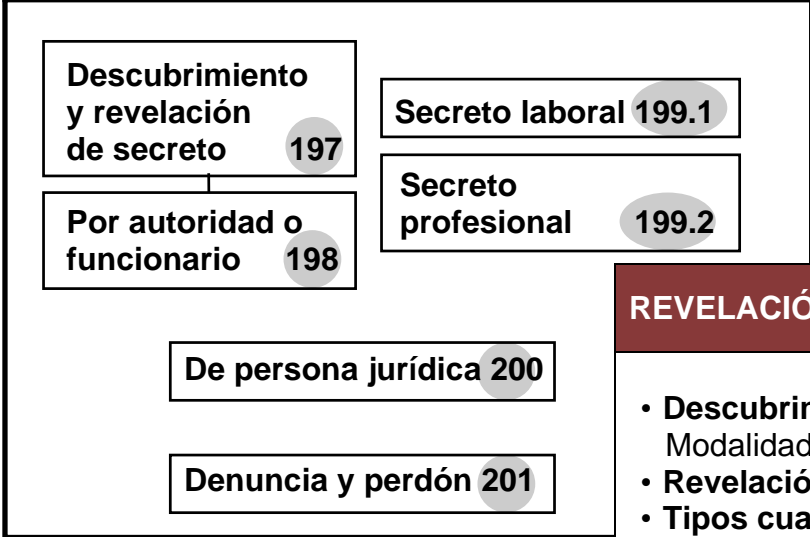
Descubrimiento y revelación de secreto 197

Por autoridad o funcionario 198

Secreto laboral 199.1

Secreto profesional 199.2

REVELACIÓ

De persona jurídica 200

Denuncia y perdón 201

• Descubrim
Modalidad
• Revelació
• Tipos cua